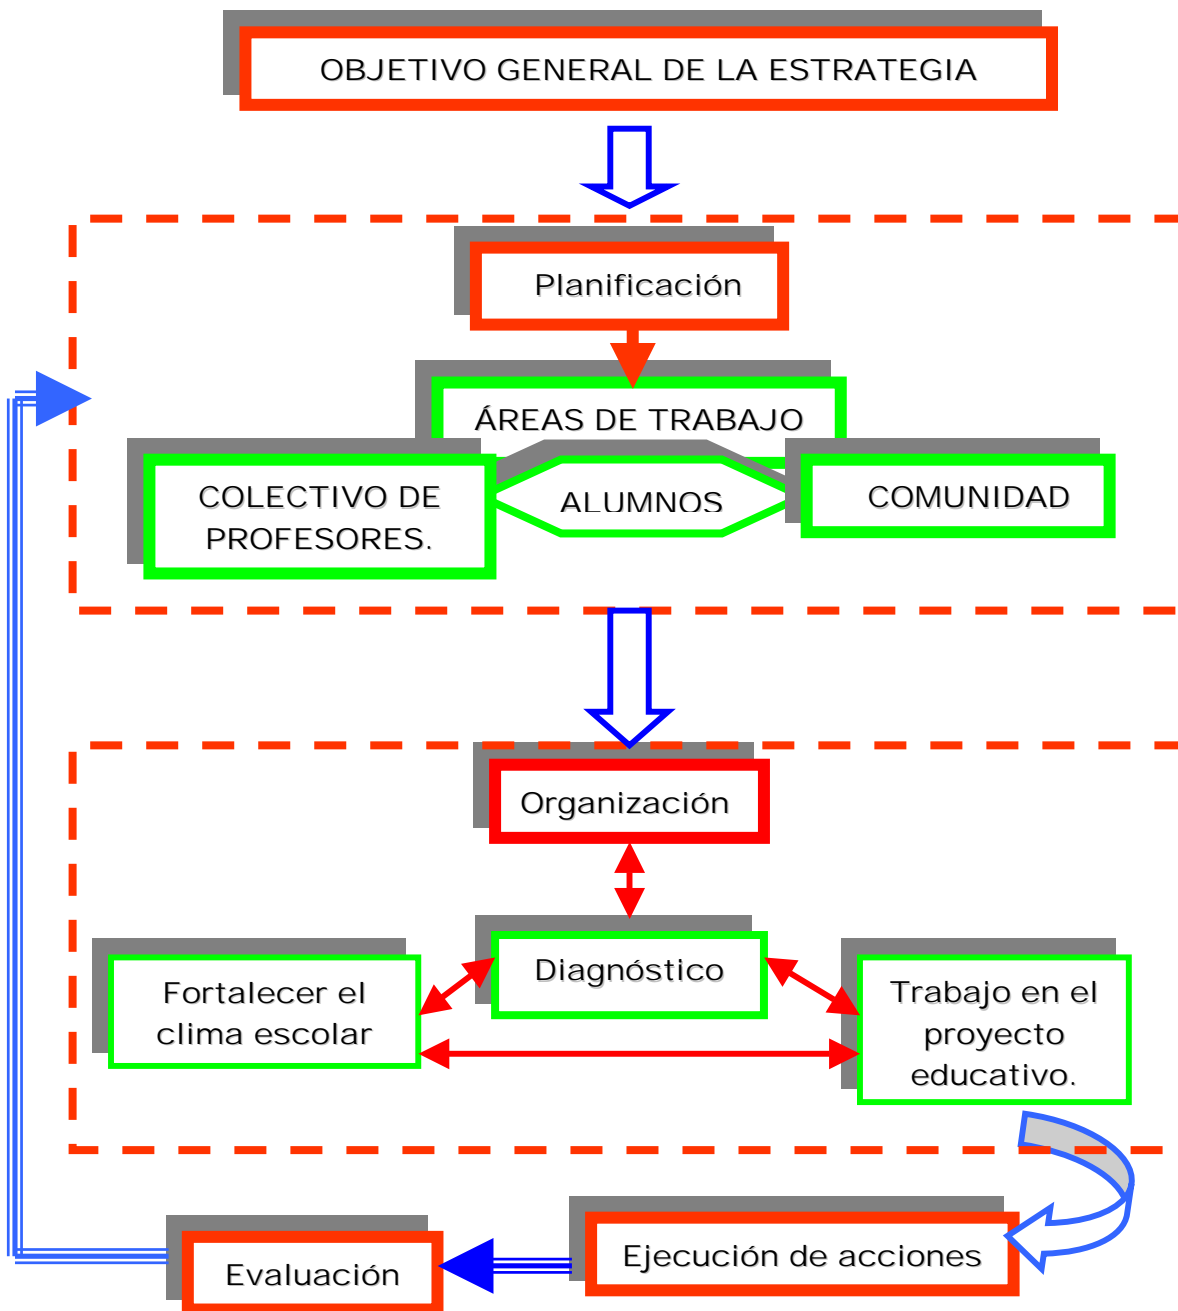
OBJETIVO GENERAL DE LA ESTRATEGIA

Planificación

ÁREAS DE TRABAJO

COLECTIVO DE PROFESORES.

ALUMNOS

COMUNIDAD

Organización

Diagnóstico

Fortalecer el clima escolar

Trabajo en el proyecto educativo.

Ejecución de acciones

Evaluación